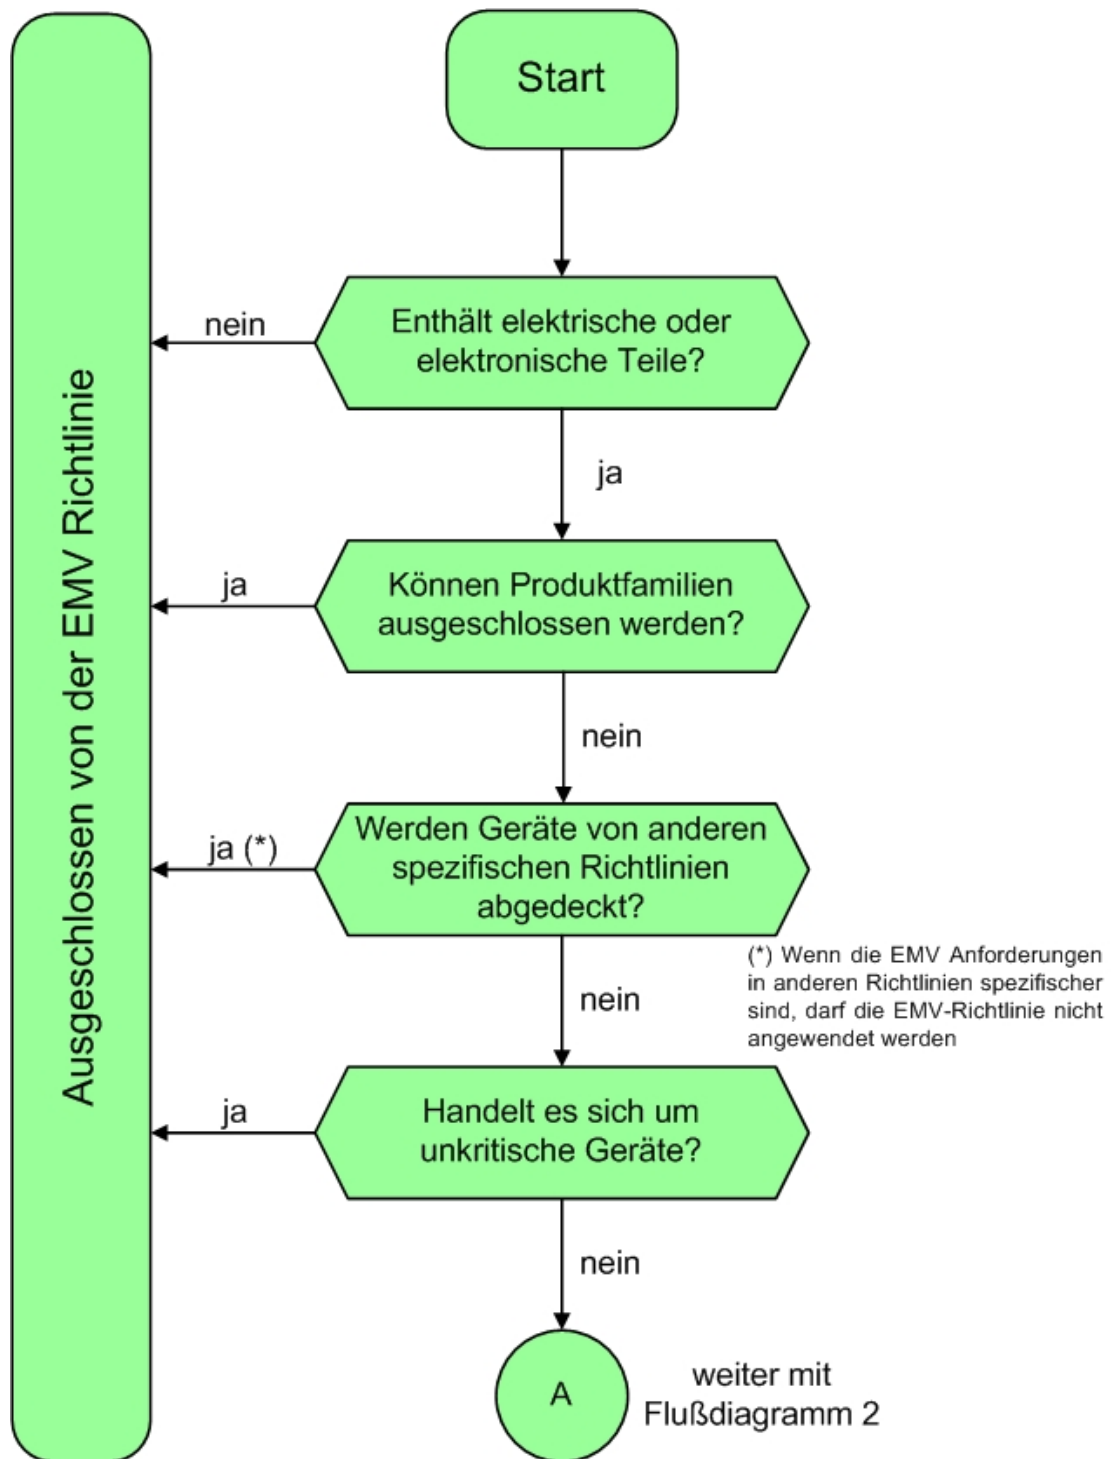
Ausgeschlossen von der EMV Richtlinie

Start

Enthält elektrische oder elektronische Teile?

nein

ja

Können Produktfamilien ausgeschlossen werden?

ja

nein

Werden Geräte von anderen spezifischen Richtlinien abgedeckt?

ja (*)

(*) Wenn die EMV Anforderungen in anderen Richtlinien spezifischer sind, darf die EMV-Richtlinie nicht angewendet werden

nein

Handelt es sich um unkritische Geräte?

ja

nein

A

weiter mit Flußdiagramm 2